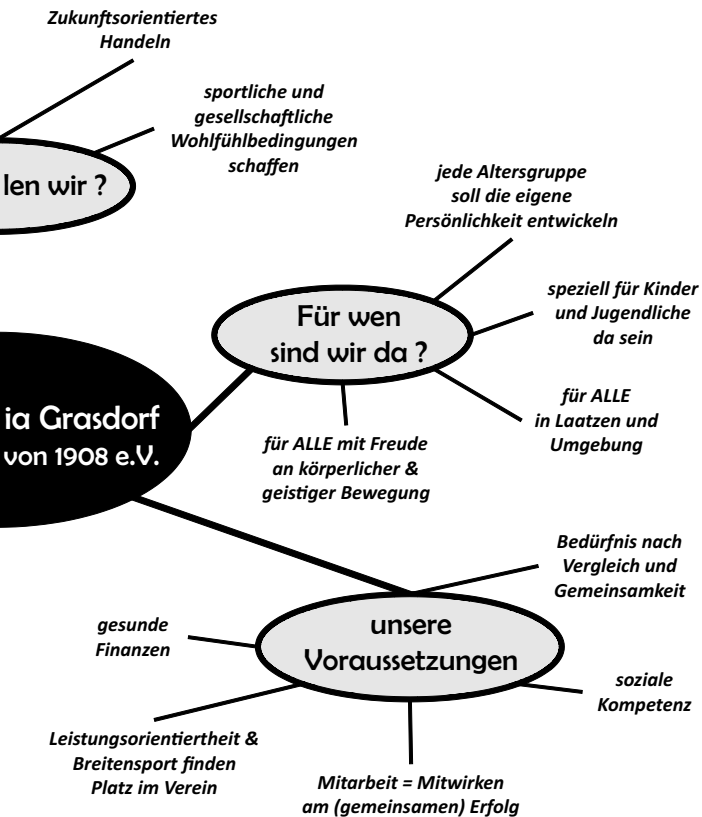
Zukunftsorientiertes Handeln

sportliche und gesellschaftliche Wohlfühlbedingungen schaffen

len wir ?

jede Altersgruppe soll die eigene Persönlichkeit entwickeln

Für wen sind wir da ?

speziell für Kinder und Jugendliche da sein

ia Grasdorf von 1908 e.V.

für ALLE in Laatzen und Umgebung

für ALLE mit Freude an körperlicher & geistiger Bewegung

Bedürfnis nach Vergleich und Gemeinsamkeit

gesunde Finanzen

unsere Voraussetzungen

soziale Kompetenz

Leistungsorientiertheit & Breitensport finden Platz im Verein

Mitarbeit = Mitwirken am (gemeinsamen) Erfolg